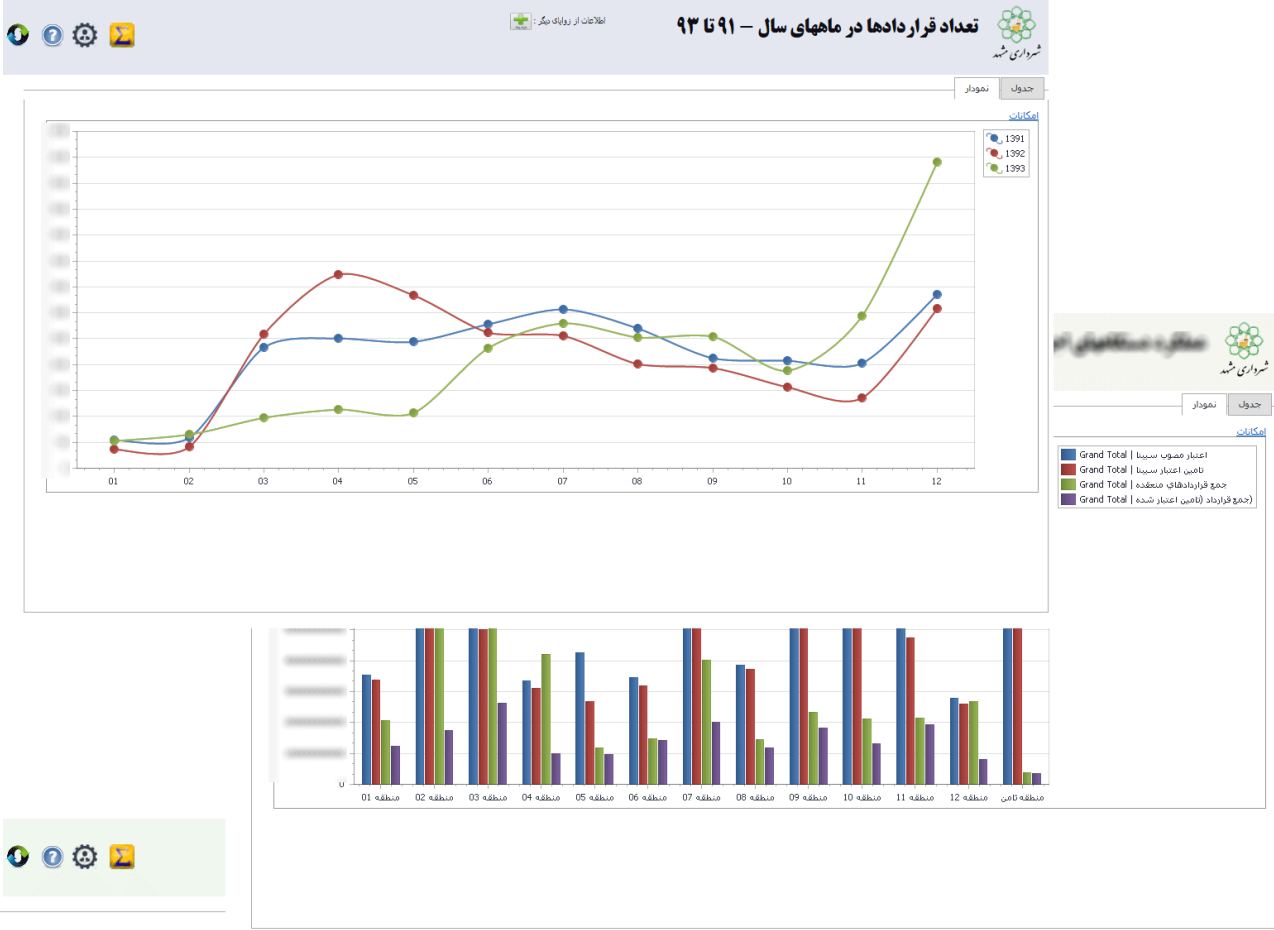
تعداد قراردادها در ماههای سال – ۹۱ تا ۹۳

شهرداری مشهد

اطلاعات از زوایای دیگر :

جدول
نمودار

امکانات

1391
1392
1393

01
02
03
04
05
06
07
08
09
10
11
12

شهرداری مشهد

جدول
نمودار

امکانات

Grand Total | اعتبار مصوب سیبنا
Grand Total | تامین اعتبار سیبنا
Grand Total | جمع قراردادهای منعقده
Grand Total | (جمع قرارداد (تامین اعتبار شده

0

منطقه 01
منطقه 02
منطقه 03
منطقه 04
منطقه 05
منطقه 06
منطقه 07
منطقه 08
منطقه 09
منطقه 10
منطقه 11
منطقه 12
منطقه ثامن